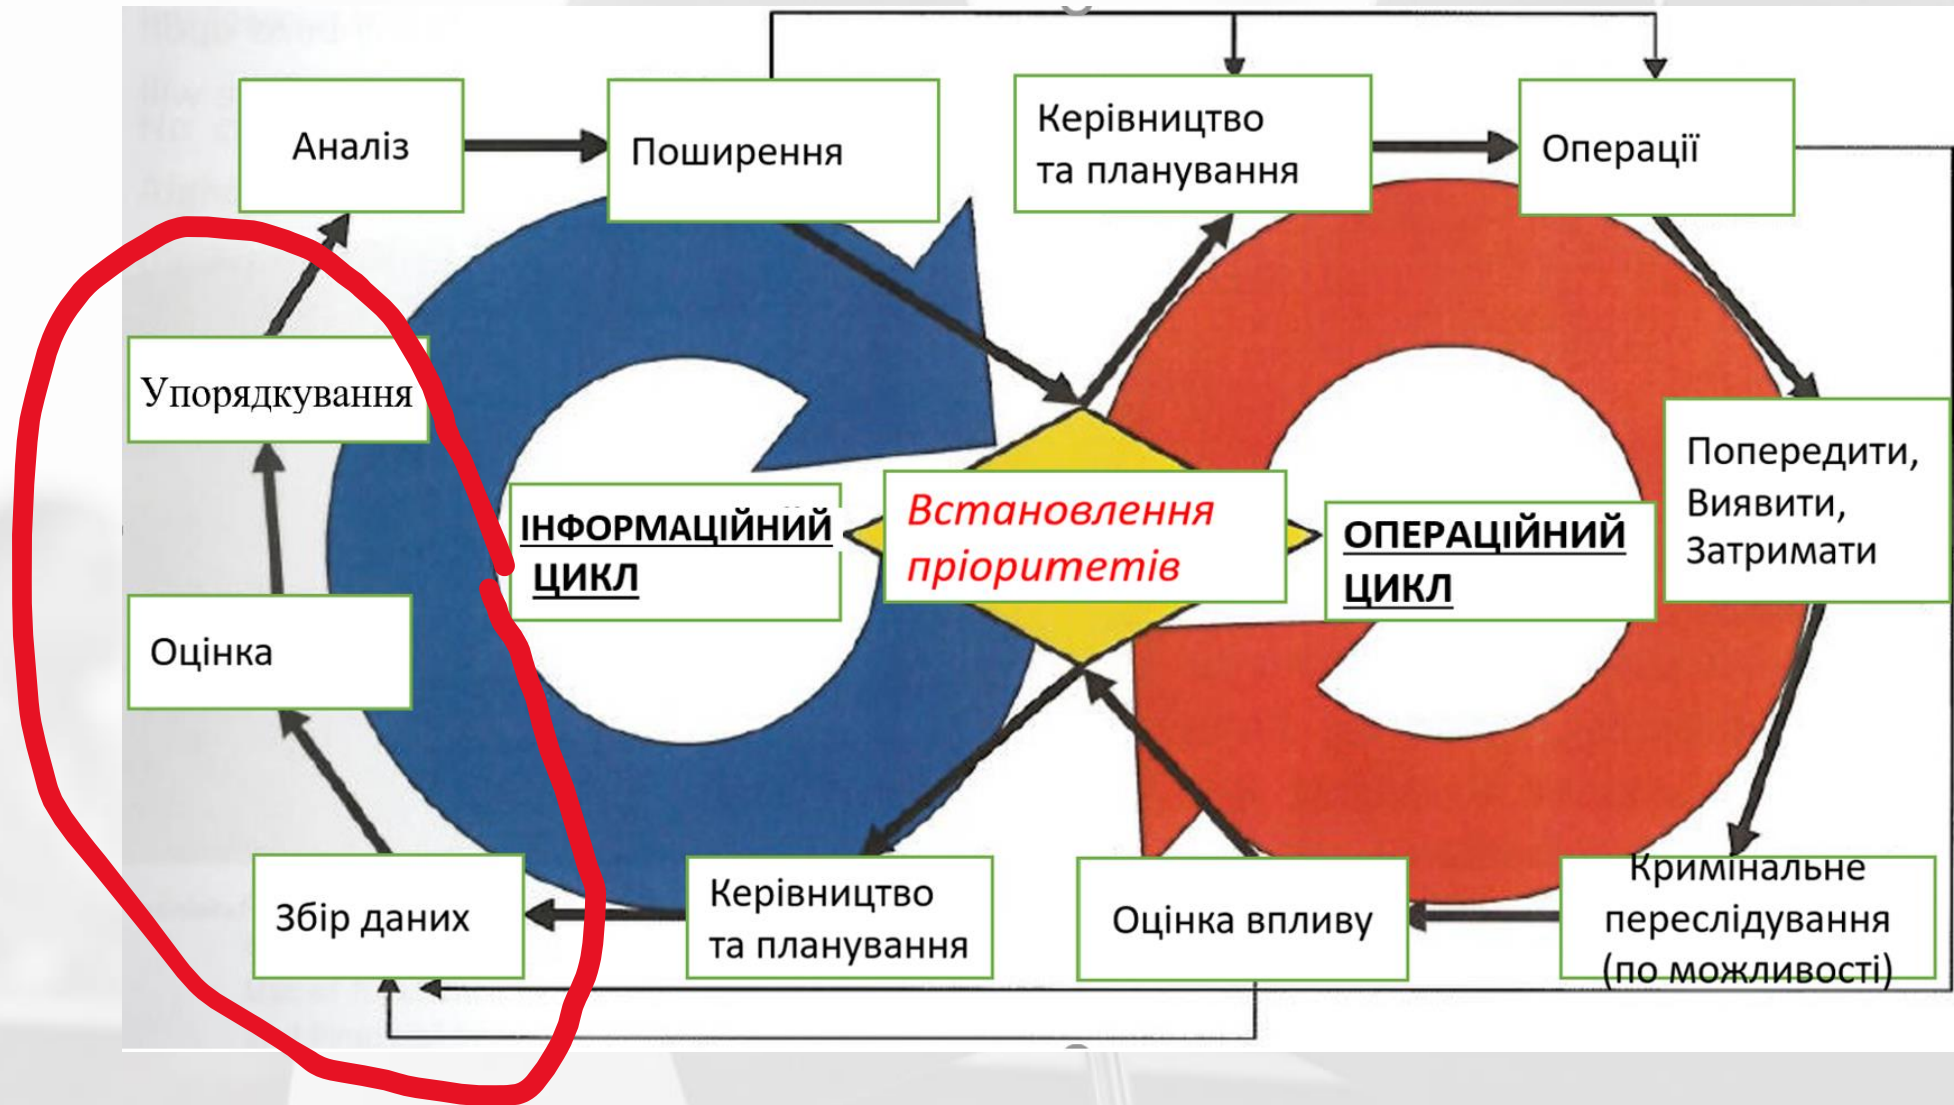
Аналіз

Поширення

Керівництво та планування

Операції

Упорядкування

ІНФОРМАЦІЙНИЙ ЦИКЛ

Встановлення пріоритетів

ОПЕРАЦІЙНИЙ ЦИКЛ

Попередити, Виявити, Затримати

Оцінка

Збір даних

Керівництво та планування

Оцінка впливу

Кримінальне переслідування (по можливості)